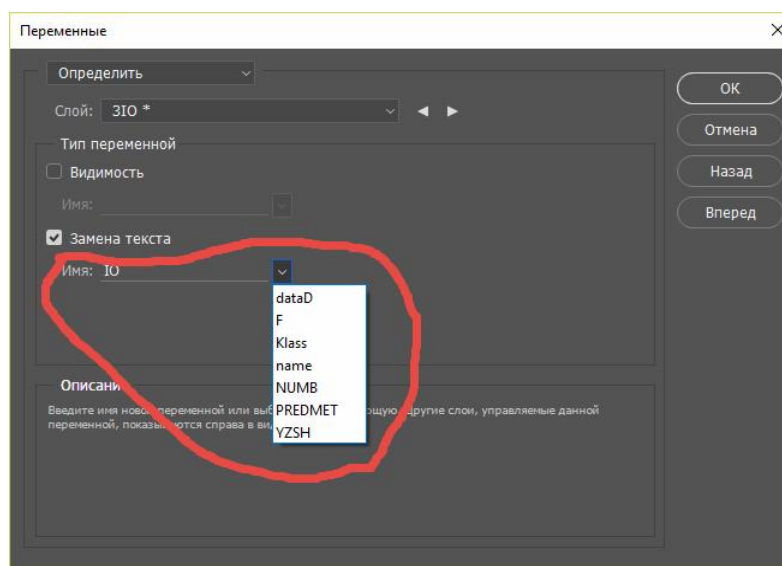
Переменные

Определить

Слой: ЗIO *

Тип переменной

Видимость

Имя:

Замена текста

Имя: IO

dataD
F
Klass
name
NUMB
PREDMET
YZSH

Описани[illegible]

Введите имя ново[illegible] переменной или выб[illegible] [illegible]щую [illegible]другие слои, управляемые данной переменной, показ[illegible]ются справа в ви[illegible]

OK
Отмена
Назад
Вперед